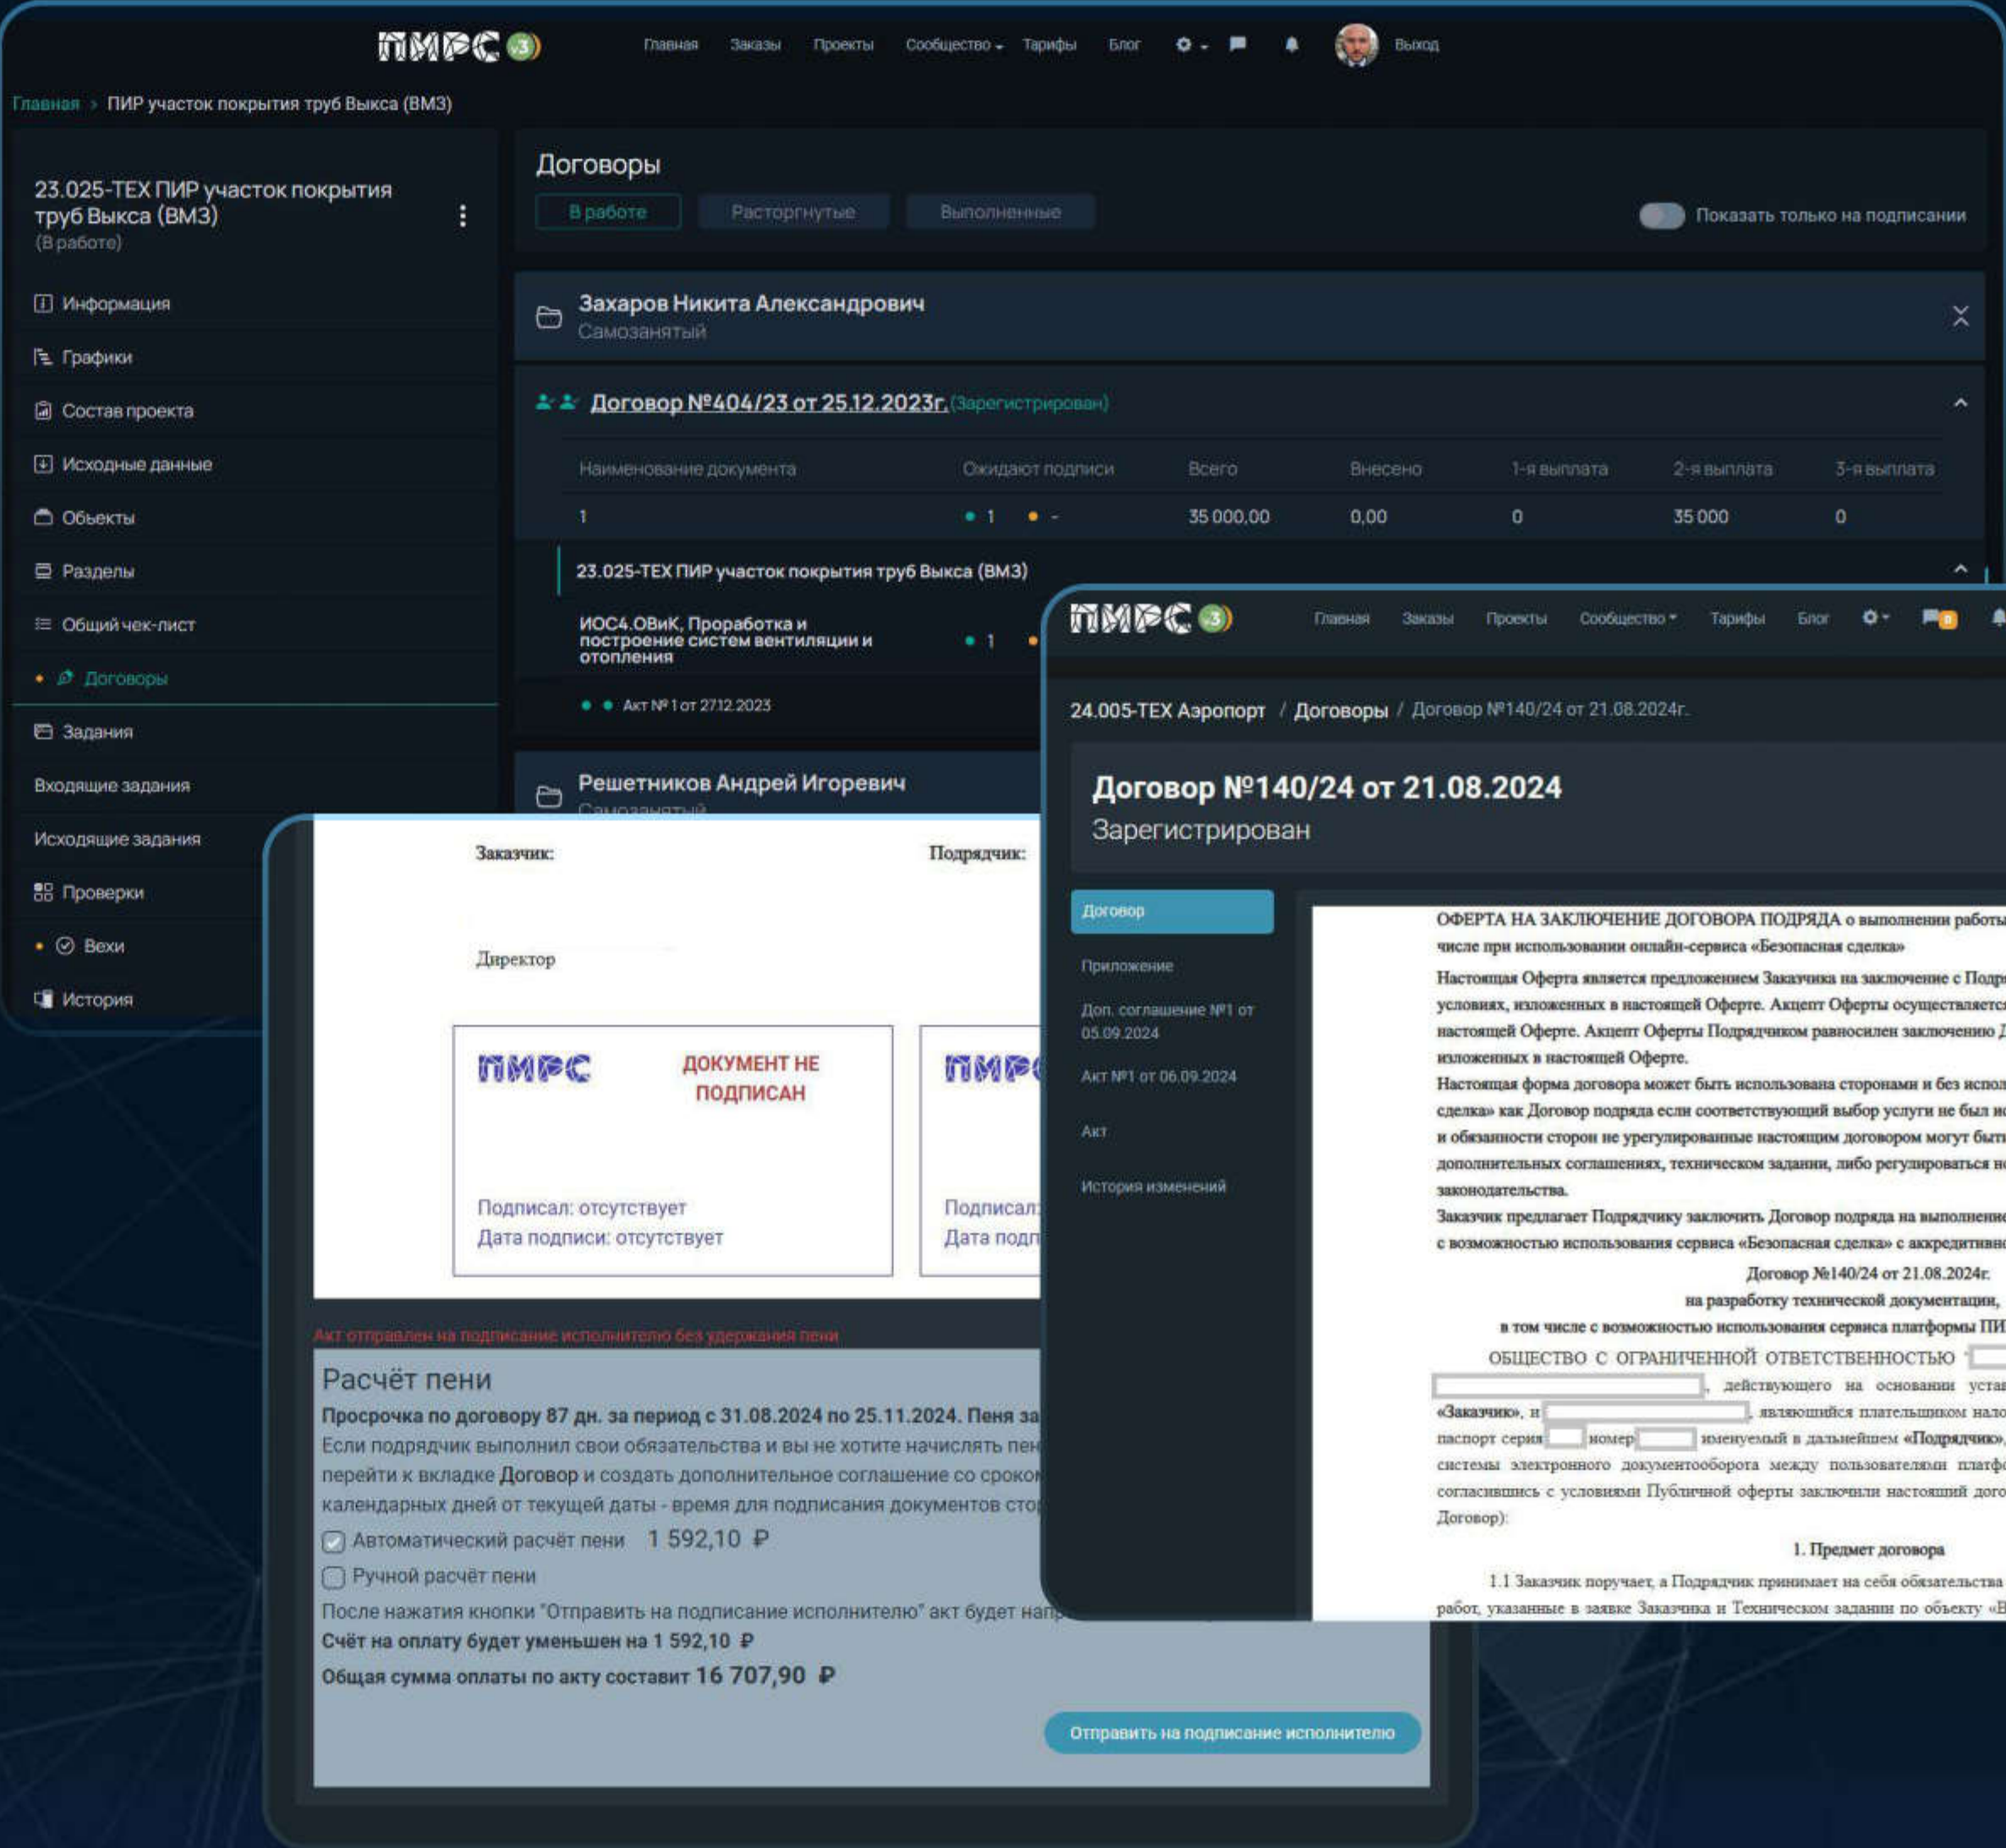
ПИРС 3 Главная Заказы Проекты Сообщество Тарифы Блог Выход

Главная > ПИР участок покрытия труб Выкса (ВМЗ)

23.025-ТЕХ ПИР участок покрытия труб Выкса (ВМЗ)
(В работе)

Информация
Графики
Состав проекта
Исходные данные
Объекты
Разделы
Общий чек-лист
Договоры
Задания
Входящие задания
Исходящие задания
Проверки
Вехи
История

Договоры

В работе | Расторгнутые | Выполненные

Показать только на подписании

Захаров Никита Александрович
Самозанятый

Договор №404/23 от 25.12.2023г. (Зарегистрирован)

| Наименование документа | Ожидают подписи | Всего | Внесено | 1-я выплата | 2-я выплата | 3-я выплата |
|---|---|---|---|---|---|---|
| 1 | 1 - | 35 000,00 | 0,00 | 0 | 35 000 | 0 |

23.025-ТЕХ ПИР участок покрытия труб Выкса (ВМЗ)

ИОС4.ОВиК, Проработка и построение систем вентиляции и отопления 1

Акт № 1 от 27.12.2023

Решетников Андрей Игоревич
Самозанятый

Заказчик: Подрядчик:

Директор

ПИРС ДОКУМЕНТ НЕ ПОДПИСАН
Подписал: отсутствует
Дата подписи: отсутствует

ПИРС
Подписал
Дата подп

Акт отправлен на подписание исполнителю без удержания пени

Расчёт пени
Просрочка по договору 87 дн. за период с 31.08.2024 по 25.11.2024. Пеня за
Если подрядчик выполнил свои обязательства и вы не хотите начислять пен перейти к вкладке Договор и создать дополнительное соглашение со сроко календарных дней от текущей даты - время для подписания документов сто
Автоматический расчёт пени 1 592,10 ₽
Ручной расчёт пени
После нажатия кнопки "Отправить на подписание исполнителю" акт будет нап
Счёт на оплату будет уменьшен на 1 592,10 ₽
Общая сумма оплаты по акту составит 16 707,90 ₽

Отправить на подписание исполнителю

ПИРС 3 Главная Заказы Проекты Сообщество Тарифы Блог

24.005-ТЕХ Аэропорт / Договоры / Договор №140/24 от 21.08.2024г.

Договор №140/24 от 21.08.2024
Зарегистрирован

Договор
Приложение
Доп. соглашение №1 от 05.09.2024
Акт №1 от 06.09.2024
Акт
История изменений

ОФЕРТА НА ЗАКЛЮЧЕНИЕ ДОГОВОРА ПОДРЯДА о выполнении работы числе при использовании онлайн-сервиса «Безопасная сделка»
Настоящая Оферта является предложением Заказчика на заключение с Подр условиях, изложенных в настоящей Оферте. Акцепт Оферты осуществляетс настоящей Оферте. Акцепт Оферты Подрядчиком равносилен заключению Д изложенных в настоящей Оферте.
Настоящая форма договора может быть использована сторонами и без испол сделка» как Договор подряда если соответствующий выбор услуги не был н и обязанности сторон не урегулированные настоящим договором могут быт дополнительных соглашениях, техническом задании, либо регулироваться н законодательства.
Заказчик предлагает Подрядчику заключить Договор подряда на выполнени с возможностью использования сервиса «Безопасная сделка» с аккредитивн
Договор №140/24 от 21.08.2024г.
на разработку технической документации,
в том числе с возможностью использования сервиса платформы ПИ
ОБЩЕСТВО С ОГРАНИЧЕННОЙ ОТВЕТСТВЕННОСТЬЮ , действующего на основании уста «Заказчик», и , являющийся плательщиком нал паспорт серия номер именуемый в дальнейшем «Подрядчик», системы электронного документооборота между пользователями платф согласившись с условиями Публичной оферты заключили настоящий дого Договор):
1. Предмет договора
1.1 Заказчик поручает, а Подрядчик принимает на себя обязательства работ, указанные в заявке Заказчика и Техническом задании по объекту «